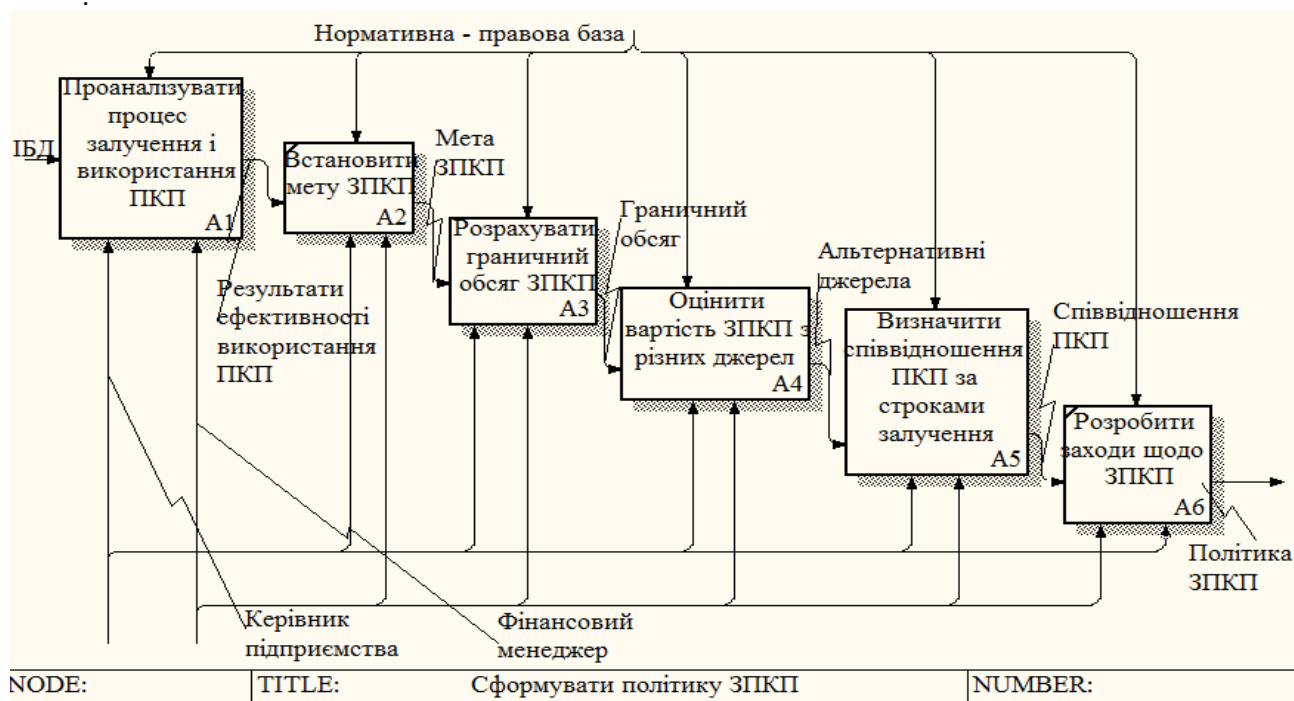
Нормативна - правова база

ІБД

Проаналізувати процес залучення і використання ПКП
A1

Встановити мету ЗПКП
A2

Мета ЗПКП

Розрахувати граничний обсяг ЗПКП
A3

Граничний обсяг

Оцінити вартість ЗПКП з різних джерел
A4

Альтернативні джерела

Визначити співвідношення ПКП за строками залучення
A5

Співвідношення ПКП

Розробити заходи щодо ЗПКП
A6

Результати ефективності використання ПКП

Політика ЗПКП

Керівник підприємства

Фінансовий менеджер

| NODE: | TITLE: Сформувати політику ЗПКП | NUMBER: |
|---|---|---|